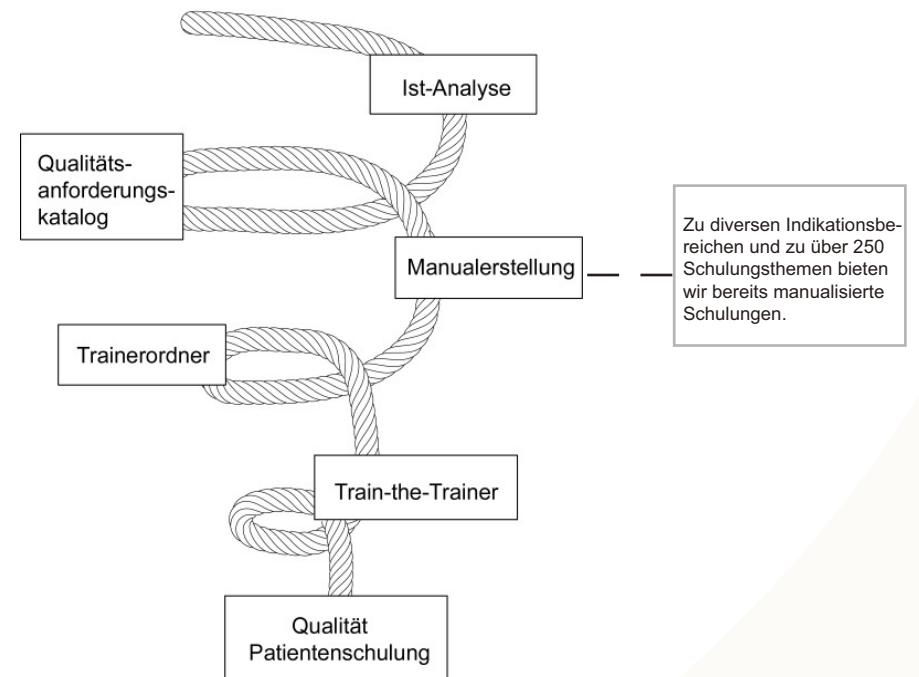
Ist-Analyse

Qualitätsanforderungskatalog

Manualerstellung

Zu diversen Indikationsbereichen und zu über 250 Schulungsthemen bieten wir bereits manualisierte Schulungen.

Trainerordner

Train-the-Trainer

Qualität Patientenschulung